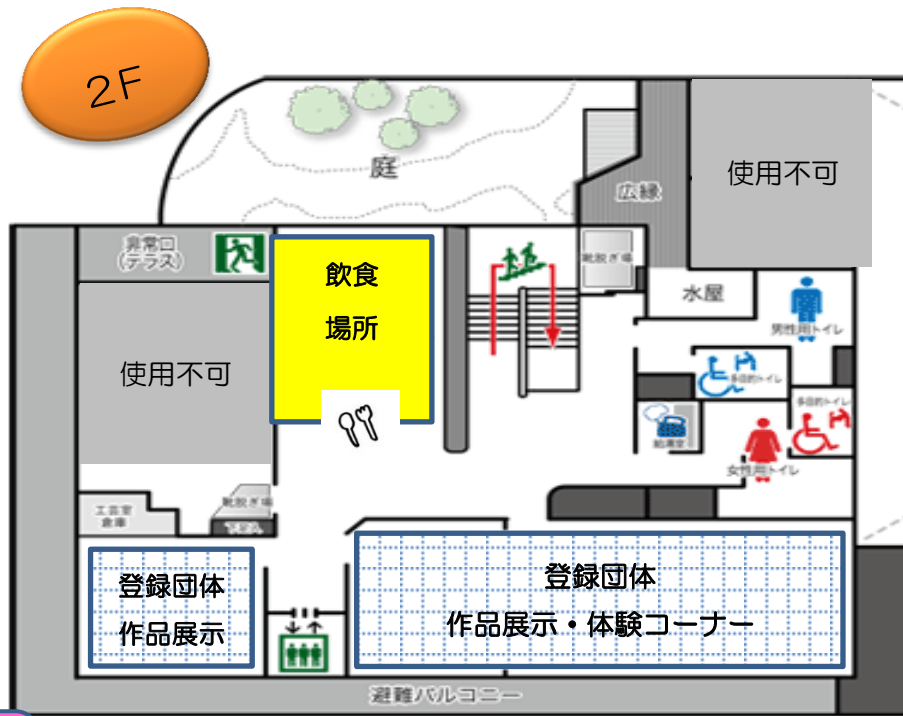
2F

庭

広縁

使用不可

非常口
(テラス)

飲食
場所

靴脱ぎ場

水屋

男性用トイレ

使用不可

多目的トイレ

給湯室

多目的トイレ

女性用トイレ

工芸室
倉庫

靴脱ぎ場

登録団体
作品展示

登録団体
作品展示・体験コーナー

避難バルコニー